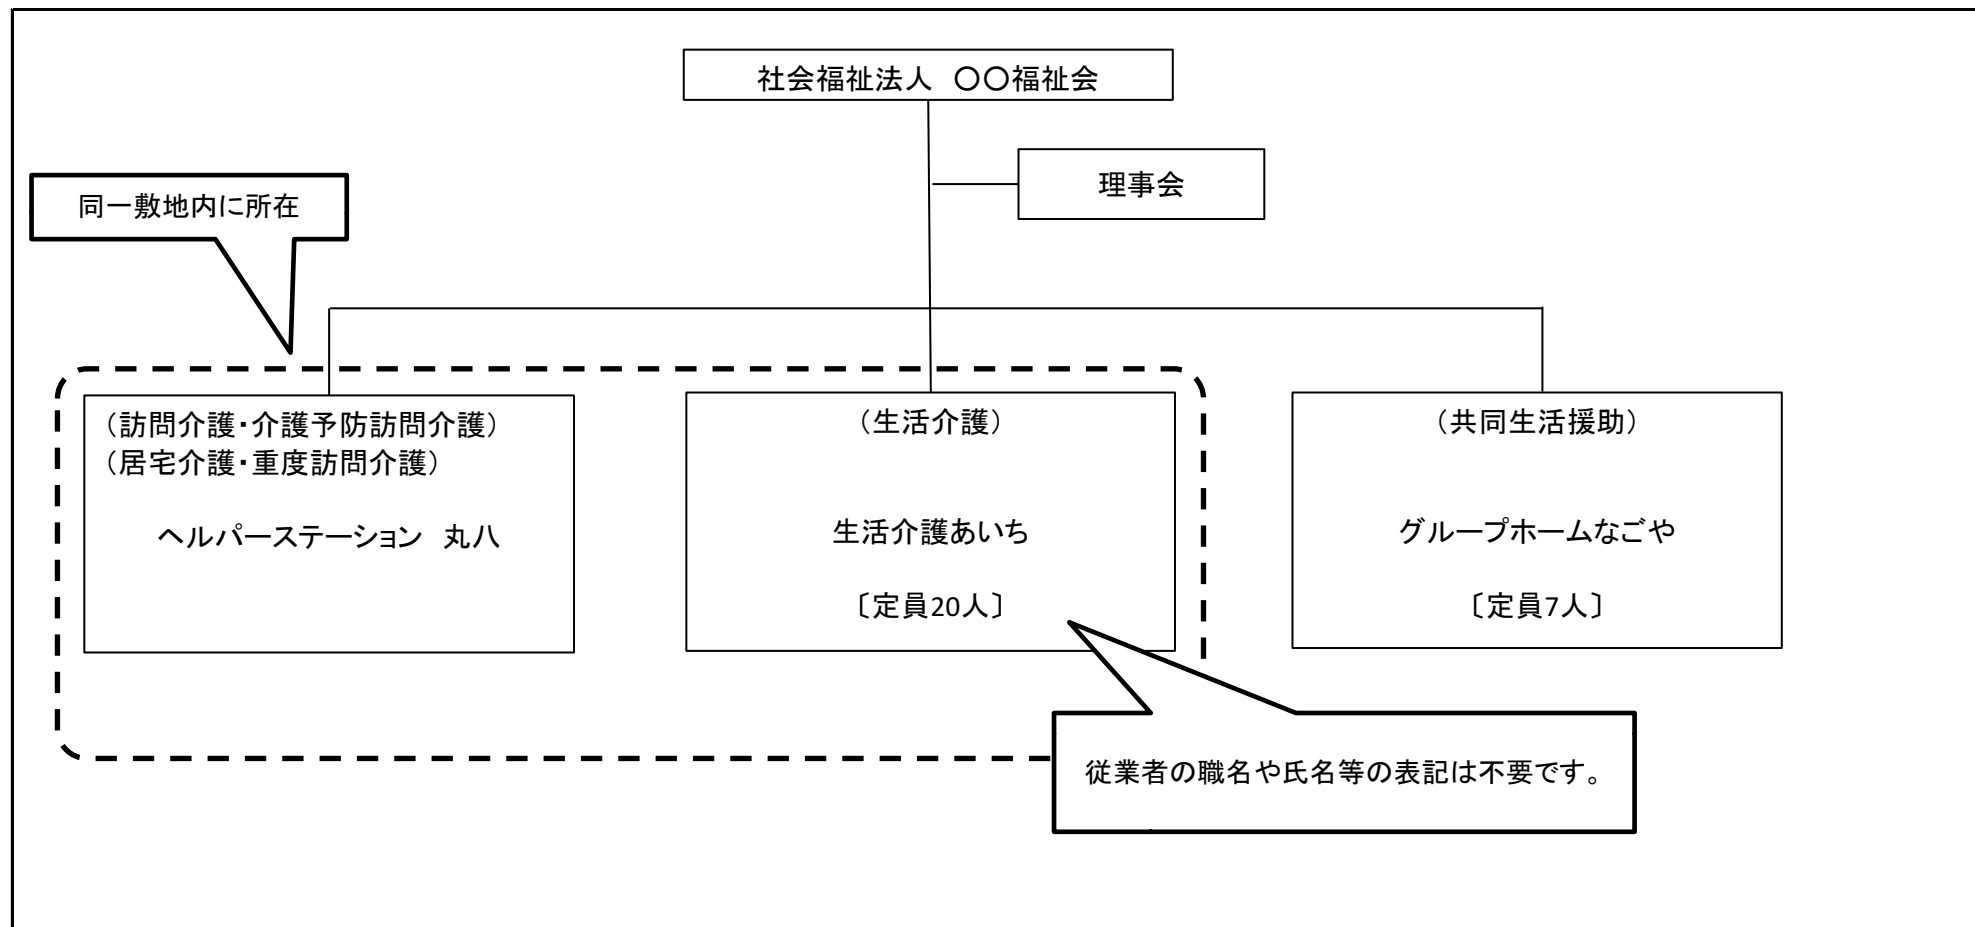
社会福祉法人　〇〇福祉会

理事会

同一敷地内に所在

（訪問介護･介護予防訪問介護）
（居宅介護･重度訪問介護）

ヘルパーステーション　丸八

（生活介護）

生活介護あいち

〔定員20人〕

（共同生活援助）

グループホームなごや

〔定員7人〕

従業者の職名や氏名等の表記は不要です。